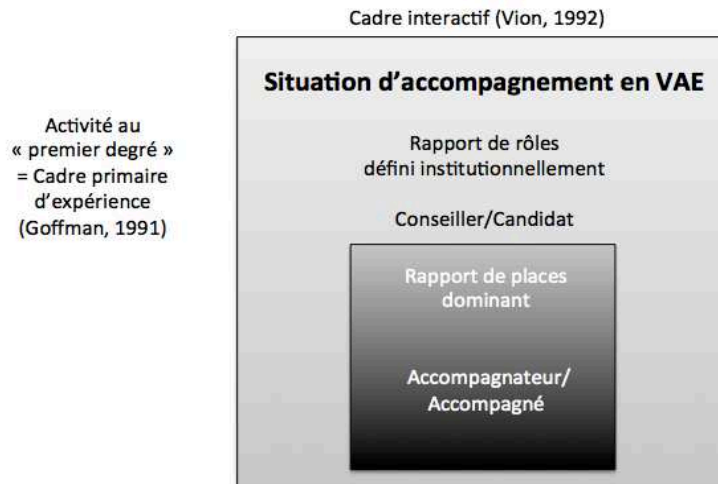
Cadre interactif (Vion, 1992)

Activité au « premier degré » = Cadre primaire d'expérience (Goffman, 1991)

Situation d'accompagnement en VAE

Rapport de rôles défini institutionnellement

Conseiller/Candidat

Rapport de places dominant

Accompagnateur/ Accompagné